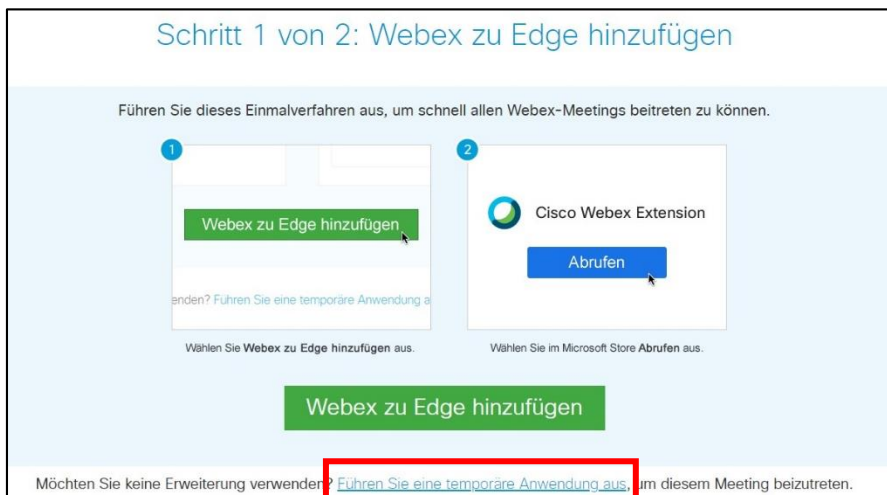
Schritt 1 von 2: Webex zu Edge hinzufügen

Führen Sie dieses Einmalverfahren aus, um schnell allen Webex-Meetings beitreten zu können.

1

Webex zu Edge hinzufügen

enden? Führen Sie eine temporäre Anwendung a

Wählen Sie Webex zu Edge hinzufügen aus.

2

Cisco Webex Extension

Abrufen

Wählen Sie im Microsoft Store Abrufen aus.

Webex zu Edge hinzufügen

Möchten Sie keine Erweiterung verwenden? Führen Sie eine temporäre Anwendung aus, um diesem Meeting beizutreten.